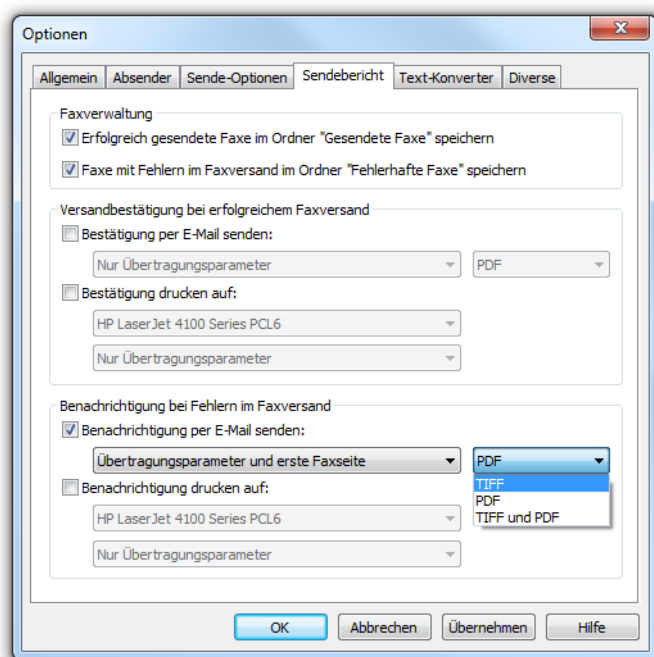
Optionen

Allgemein | Absender | Sende-Optionen | Sendebericht | Text-Konverter | Diverse

Faxverwaltung

Erfolgreich gesendete Faxe im Ordner "Gesendete Faxe" speichern

Faxe mit Fehlern im Faxversand im Ordner "Fehlerhafte Faxe" speichern

Versandbestätigung bei erfolgreichem Faxversand

Bestätigung per E-Mail senden:

Nur Übertragungsparameter

PDF

Bestätigung drucken auf:

HP LaserJet 4100 Series PCL6

Nur Übertragungsparameter

Benachrichtigung bei Fehlern im Faxversand

Benachrichtigung per E-Mail senden:

Übertragungsparameter und erste Faxseite

PDF

TIFF
PDF
TIFF und PDF

Benachrichtigung drucken auf:

HP LaserJet 4100 Series PCL6

Nur Übertragungsparameter

OK | Abbrechen | Übernehmen | Hilfe